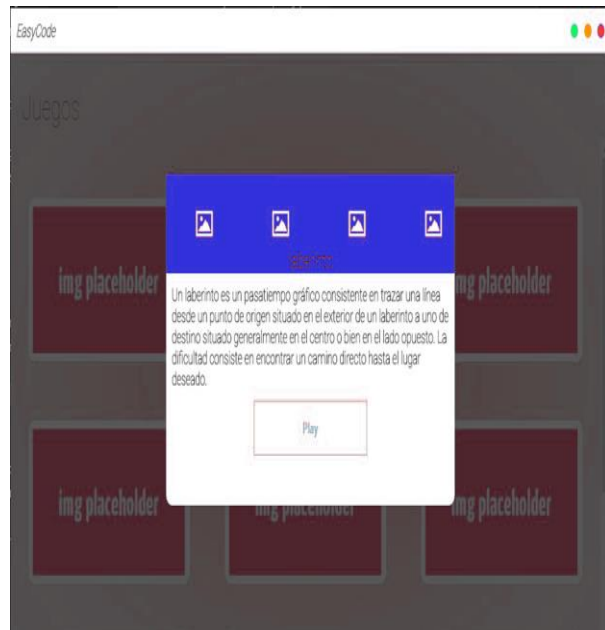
EasyCode

Juegos

img placeholder

img placeholder

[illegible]

Un laberinto es un pasatiempo gráfico consistente en trazar una línea desde un punto de origen situado en el exterior de un laberinto a uno de destino situado generalmente en el centro o bien en el lado opuesto. La dificultad consiste en encontrar un camino directo hasta el lugar deseado.

Play

img placeholder

img placeholder

img placeholder